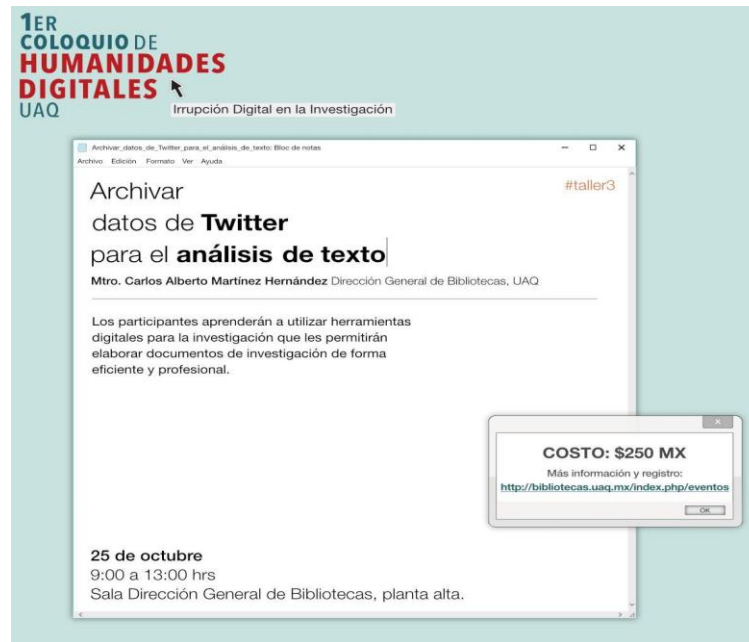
1ER
COLOQUIO DE
HUMANIDADES
DIGITALES
UAQ
Irrupción Digital en la Investigación

Archivar_datos_de_Twitter_para_el_análisis_de_texto: Bloc de notas
Archivo Edición Formato Ver Ayuda

Archivar
datos de Twitter
para el análisis de texto

#taller3

Mtro. Carlos Alberto Martínez Hernández Dirección General de Bibliotecas, UAQ

Los participantes aprenderán a utilizar herramientas digitales para la investigación que les permitirán elaborar documentos de investigación de forma eficiente y profesional.

COSTO: $250 MX
Más información y registro:
http://bibliotecas.uaq.mx/index.php/eventos
OK

25 de octubre
9:00 a 13:00 hrs
Sala Dirección General de Bibliotecas, planta alta.